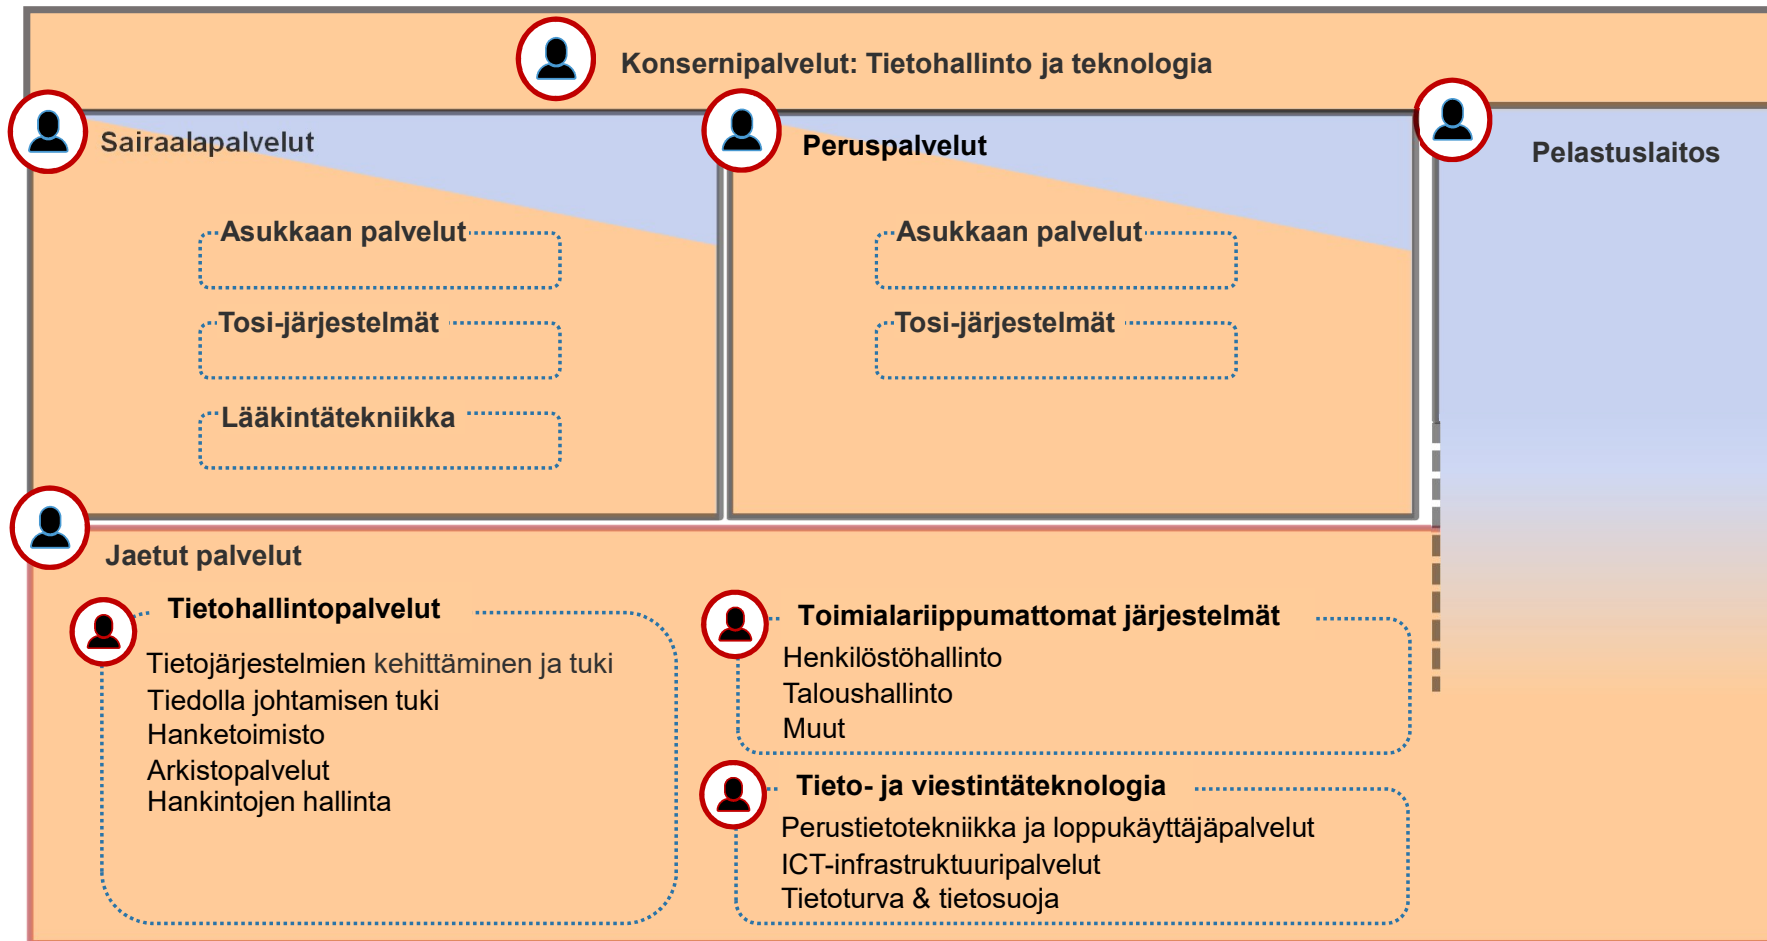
Konsernipalvelut: Tietohallinto ja teknologia

Sairaalapalvelut

Asukkaan palvelut

Tosi-järjestelmät

Lääkintätekniikka

Peruspalvelut

Asukkaan palvelut

Tosi-järjestelmät

Pelastuslaitos

Jaetut palvelut

Tietohallintopalvelut

Tietojärjestelmien kehittäminen ja tuki
Tiedolla johtamisen tuki
Hanketoimisto
Arkistopalvelut
Hankintojen hallinta

Toimialariippumattomat järjestelmät

Henkilöstöhallinto
Taloushallinto
Muut

Tieto- ja viestintäteknologia

Perustietotekniikka ja loppukäyttäjäpalvelut
ICT-infrastruktuuripalvelut
Tietoturva & tietosuoja